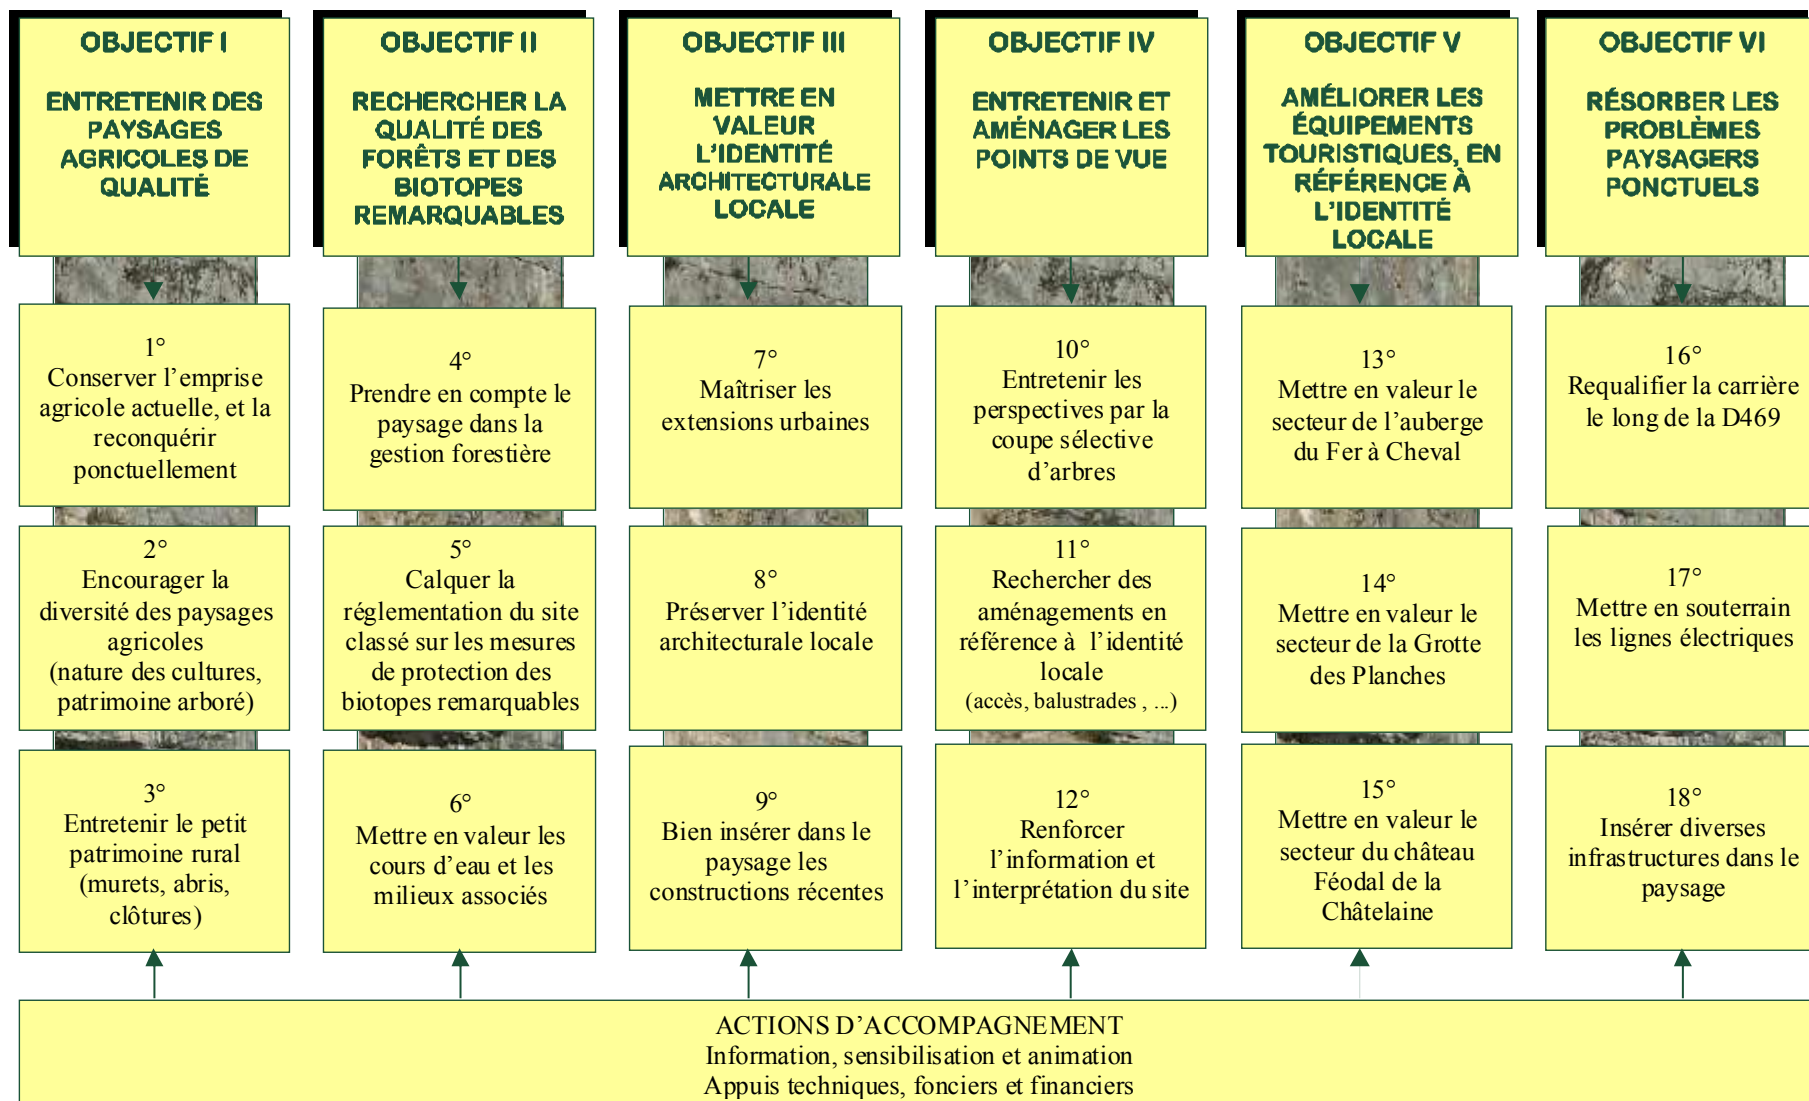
OBJECTIF I

ENTRETENIR DES PAYSAGES AGRICOLES DE QUALITÉ

1°
Conserver l'emprise agricole actuelle, et la reconquérir ponctuellement

2°
Encourager la diversité des paysages agricoles
(nature des cultures, patrimoine arboré)

3°
Entretenir le petit patrimoine rural
(murets, abris, clôtures)

OBJECTIF II

RECHERCHER LA QUALITÉ DES FORÊTS ET DES BIOTOPES REMARQUABLES

4°
Prendre en compte le paysage dans la gestion forestière

5°
Calquer la réglementation du site classé sur les mesures de protection des biotopes remarquables

6°
Mettre en valeur les cours d'eau et les milieux associés

OBJECTIF III

METTRE EN VALEUR L'IDENTITÉ ARCHITECTURALE LOCALE

7°
Maîtriser les extensions urbaines

8°
Préserver l'identité architecturale locale

9°
Bien insérer dans le paysage les constructions récentes

OBJECTIF IV

ENTRETENIR ET AMÉNAGER LES POINTS DE VUE

10°
Entretenir les perspectives par la coupe sélective d'arbres

11°
Rechercher des aménagements en référence à l'identité locale
(accès, balustrades , ...)

12°
Renforcer l'information et l'interprétation du site

OBJECTIF V

AMÉLIORER LES ÉQUIPEMENTS TOURISTIQUES, EN RÉFÉRENCE À L'IDENTITÉ LOCALE

13°
Mettre en valeur le secteur de l'auberge du Fer à Cheval

14°
Mettre en valeur le secteur de la Grotte des Planches

15°
Mettre en valeur le secteur du château Féodal de la Châtelaine

OBJECTIF VI

RÉSORBER LES PROBLÈMES PAYSAGERS PONCTUELS

16°
Requalifier la carrière le long de la D469

17°
Mettre en souterrain les lignes électriques

18°
Insérer diverses infrastructures dans le paysage

ACTIONS D'ACCOMPAGNEMENT
Information, sensibilisation et animation
Appuis techniques, fonciers et financiers